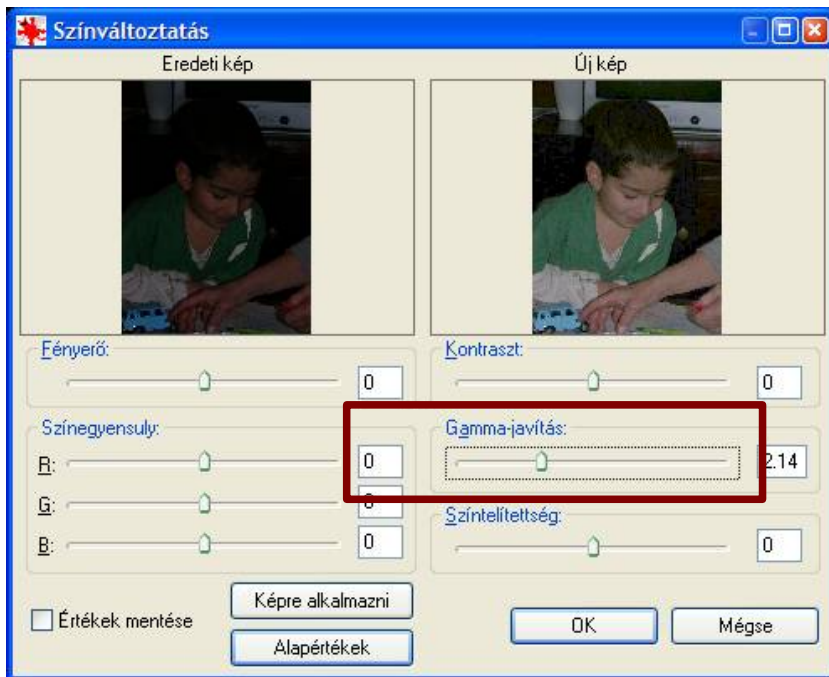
Színváltoztatás

Eredeti kép

Új kép

Fényerő:

0

Kontraszt:

0

Színegyensuly:

R:

0

G:

0

B:

0

Gamma-javítás:

2.14

Színtelítettség:

0

Értékek mentése

Képre alkalmazni

Alapértékek

OK

Mégse